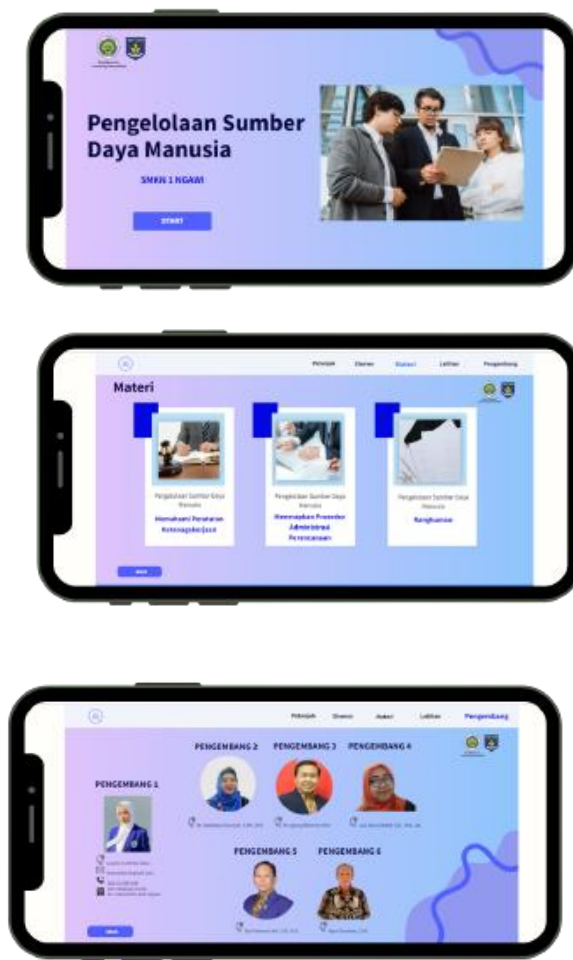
Pengelolaan Sumber Daya Manusia

SMKN 1 NGAWI

START

Petunjuk Elemen Materi Latihan Pengembang

Materi

Pengelolaan Sumber Daya Manusia
Memahami Peraturan Ketenagakerjaan

Pengelolaan Sumber Daya Manusia
Menerapkan Prosedur Administrasi Perencanaan

Pengelolaan Sumber Daya Manusia
Rangkuman

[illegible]

Petunjuk Elemen Materi Latihan Pengembang

PENGEMBANG 1

PENGEMBANG 2 PENGEMBANG 3 PENGEMBANG 4

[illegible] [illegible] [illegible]

PENGEMBANG 5 PENGEMBANG 6

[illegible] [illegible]

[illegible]